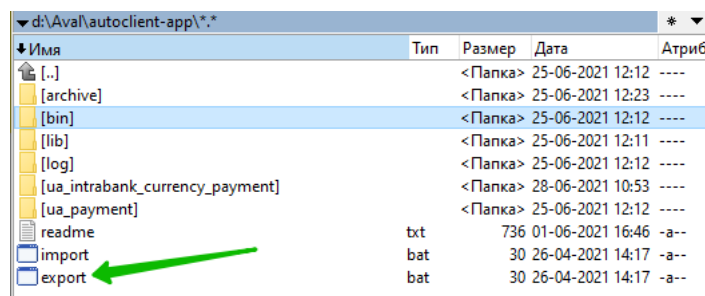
d:\Aval\autoclient-app\*.*

| Имя | Тип | Размер | Дата | Атриб |
|---|---|---|---|---|
| [..] | | <Папка> | 25-06-2021 12:12 | ---- |
| [archive] | | <Папка> | 25-06-2021 12:23 | ---- |
| [bin] | | <Папка> | 25-06-2021 12:12 | ---- |
| [lib] | | <Папка> | 25-06-2021 12:11 | ---- |
| [log] | | <Папка> | 25-06-2021 12:12 | ---- |
| [ua_intrabank_currency_payment] | | <Папка> | 28-06-2021 10:53 | ---- |
| [ua_payment] | | <Папка> | 25-06-2021 12:12 | ---- |
| readme | txt | 736 | 01-06-2021 16:46 | -a-- |
| import | bat | 30 | 26-04-2021 14:17 | -a-- |
| export | bat | 30 | 26-04-2021 14:17 | -a-- |